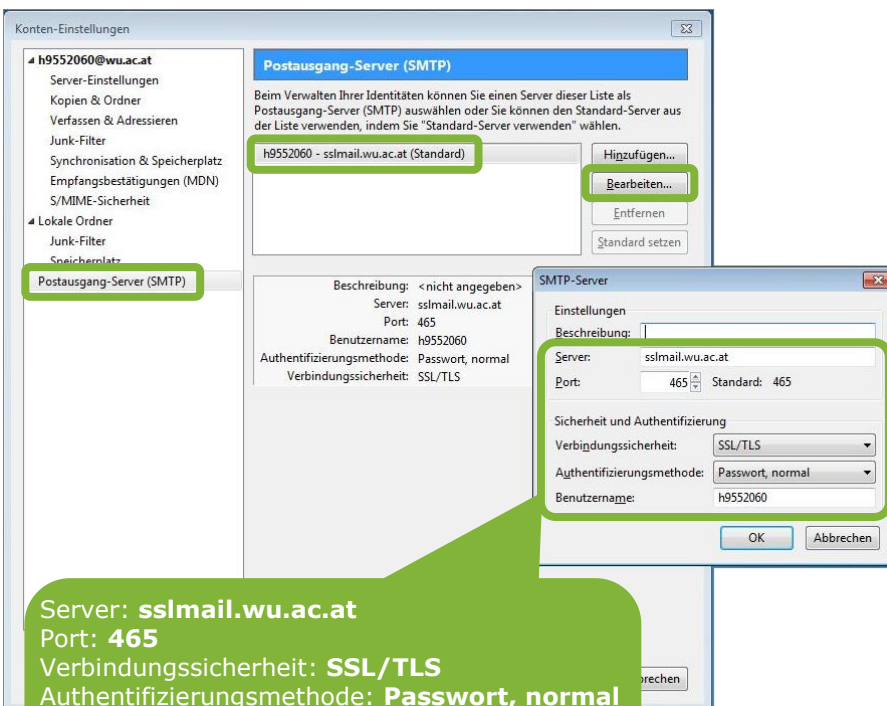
Konten-Einstellungen

h9552060@wu.ac.at
Server-Einstellungen
Kopien & Ordner
Verfassen & Adressieren
Junk-Filter
Synchronisation & Speicherplatz
Empfangsbestätigungen (MDN)
S/MIME-Sicherheit
Lokale Ordner
Junk-Filter
Speicherplatz
Postausgang-Server (SMTP)

Postausgang-Server (SMTP)

Beim Verwalten Ihrer Identitäten können Sie einen Server dieser Liste als Postausgang-Server (SMTP) auswählen oder Sie können den Standard-Server aus der Liste verwenden, indem Sie "Standard-Server verwenden" wählen.

h9552060 - sslmail.wu.ac.at (Standard)

Hinzufügen...
Bearbeiten...
Entfernen
Standard setzen

Beschreibung: <nicht angegeben>
Server: sslmail.wu.ac.at
Port: 465
Benutzername: h9552060
Authentifizierungsmethode: Passwort, normal
Verbindungssicherheit: SSL/TLS

SMTP-Server

Einstellungen
Beschreibung:
Server: sslmail.wu.ac.at
Port: 465 Standard: 465

Sicherheit und Authentifizierung
Verbindungssicherheit: SSL/TLS
Authentifizierungsmethode: Passwort, normal
Benutzername: h9552060

OK
Abbrechen

Server: **sslmail.wu.ac.at**
Port: **465**
Verbindungssicherheit: **SSL/TLS**
Authentifizierungsmethode: **Passwort, normal**

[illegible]rechen